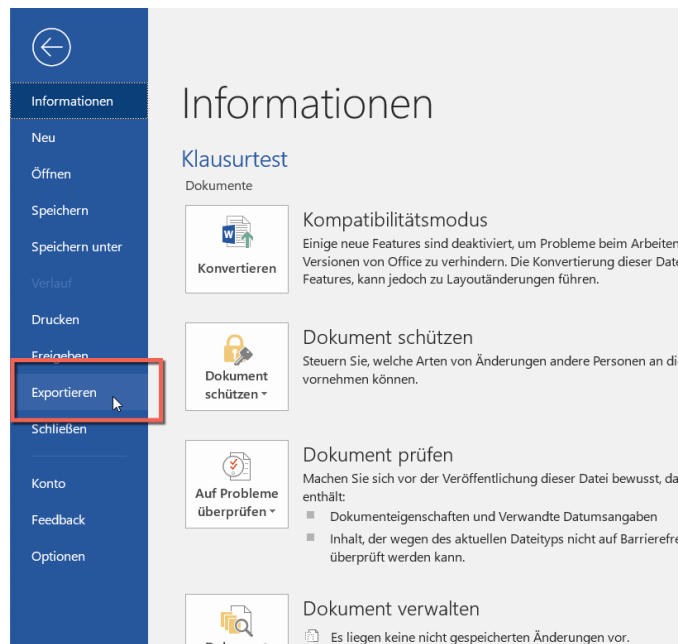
Informationen
Neu
Öffnen
Speichern
Speichern unter
Verlauf
Drucken
Freigeben
Exportieren
Schließen
Konto
Feedback
Optionen

Informationen

Klausurtest
Dokumente

Konvertieren

Kompatibilitätsmodus
Einige neue Features sind deaktiviert, um Probleme beim Arbeiten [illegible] Versionen von Office zu verhindern. Die Konvertierung dieser Date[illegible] Features, kann jedoch zu Layoutänderungen führen.

Dokument schützen

Dokument schützen
Steuern Sie, welche Arten von Änderungen andere Personen an di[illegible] vornehmen können.

Auf Probleme überprüfen

Dokument prüfen
Machen Sie sich vor der Veröffentlichung dieser Datei bewusst, da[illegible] enthält:
Dokumenteigenschaften und Verwandte Datumsangaben
Inhalt, der wegen des aktuellen Dateityps nicht auf Barrierefre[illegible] überprüft werden kann.

Dokument verwalten
Es liegen keine nicht gespeicherten Änderungen vor.